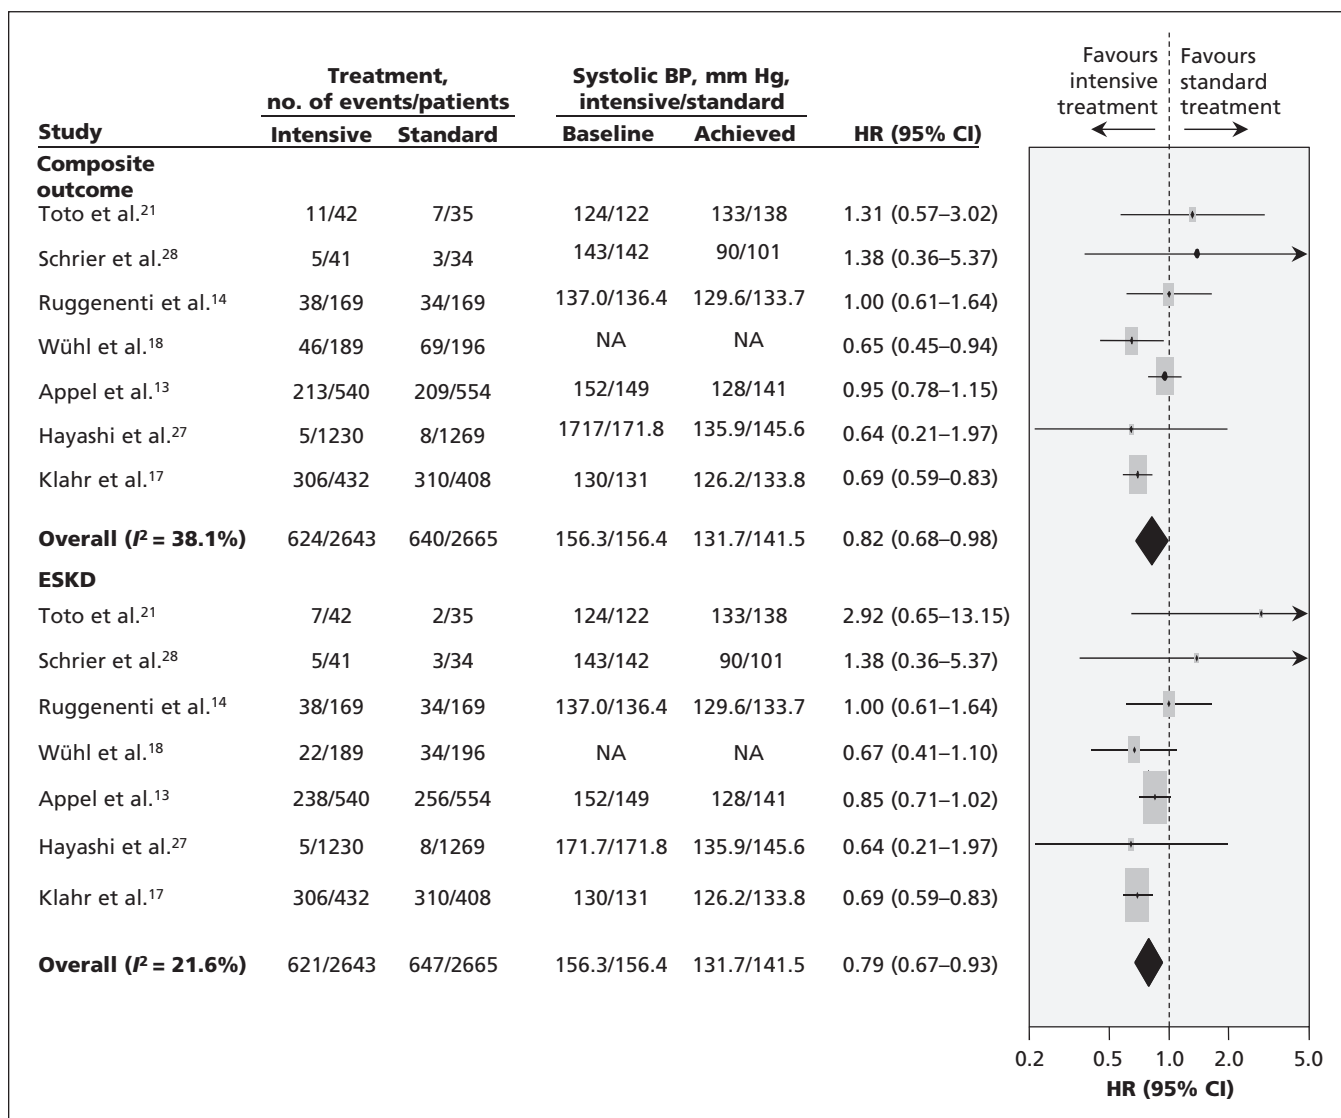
| Study | Treatment, no. of events/patients Intensive | Standard | Systolic BP, mm Hg, intensive/standard Baseline | Achieved | HR (95% CI) |
|---|---|---|---|---|---|
| **Composite outcome** | | | | | |
| Toto et al.$^{21}$ | 11/42 | 7/35 | 124/122 | 133/138 | 1.31 (0.57–3.02) |
| Schrier et al.$^{28}$ | 5/41 | 3/34 | 143/142 | 90/101 | 1.38 (0.36–5.37) |
| Ruggenenti et al.$^{14}$ | 38/169 | 34/169 | 137.0/136.4 | 129.6/133.7 | 1.00 (0.61–1.64) |
| Wühl et al.$^{18}$ | 46/189 | 69/196 | NA | NA | 0.65 (0.45–0.94) |
| Appel et al.$^{13}$ | 213/540 | 209/554 | 152/149 | 128/141 | 0.95 (0.78–1.15) |
| Hayashi et al.$^{27}$ | 5/1230 | 8/1269 | 1717/171.8 | 135.9/145.6 | 0.64 (0.21–1.97) |
| Klahr et al.$^{17}$ | 306/432 | 310/408 | 130/131 | 126.2/133.8 | 0.69 (0.59–0.83) |
| **Overall ($I^2$ = 38.1%)** | 624/2643 | 640/2665 | 156.3/156.4 | 131.7/141.5 | 0.82 (0.68–0.98) |
| **ESKD** | | | | | |
| Toto et al.$^{21}$ | 7/42 | 2/35 | 124/122 | 133/138 | 2.92 (0.65–13.15) |
| Schrier et al.$^{28}$ | 5/41 | 3/34 | 143/142 | 90/101 | 1.38 (0.36–5.37) |
| Ruggenenti et al.$^{14}$ | 38/169 | 34/169 | 137.0/136.4 | 129.6/133.7 | 1.00 (0.61–1.64) |
| Wühl et al.$^{18}$ | 22/189 | 34/196 | NA | NA | 0.67 (0.41–1.10) |
| Appel et al.$^{13}$ | 238/540 | 256/554 | 152/149 | 128/141 | 0.85 (0.71–1.02) |
| Hayashi et al.$^{27}$ | 5/1230 | 8/1269 | 171.7/171.8 | 135.9/145.6 | 0.64 (0.21–1.97) |
| Klahr et al.$^{17}$ | 306/432 | 310/408 | 130/131 | 126.2/133.8 | 0.69 (0.59–0.83) |
| **Overall ($I^2$ = 21.6%)** | 621/2643 | 647/2665 | 156.3/156.4 | 131.7/141.5 | 0.79 (0.67–0.93) |

Favours intensive treatment
Favours standard treatment

0.2 0.5 1.0 2.0 5.0
HR (95% CI)